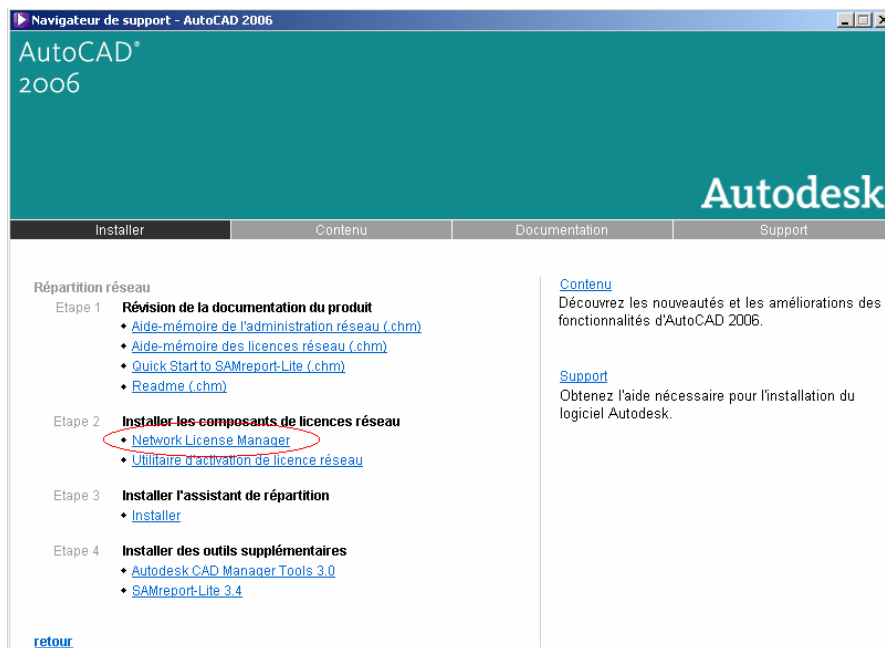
Navigateur de support - AutoCAD 2006

AutoCAD®
2006

Autodesk

Installer | Contenu | Documentation | Support

Répartition réseau

Etape 1 Révision de la documentation du produit
• Aide-mémoire de l'administration réseau (.chm)
• Aide-mémoire des licences réseau (.chm)
• Quick Start to SAMreport-Lite (.chm)
• Readme (.chm)

Etape 2 Installer les composants de licences réseau
• Network License Manager
• Utilitaire d'activation de licence réseau

Etape 3 Installer l'assistant de répartition
• Installer

Etape 4 Installer des outils supplémentaires
• Autodesk CAD Manager Tools 3.0
• SAMreport-Lite 3.4

retour

Contenu
Découvrez les nouveautés et les améliorations des fonctionnalités d'AutoCAD 2006.

Support
Obtenez l'aide nécessaire pour l'installation du logiciel Autodesk.